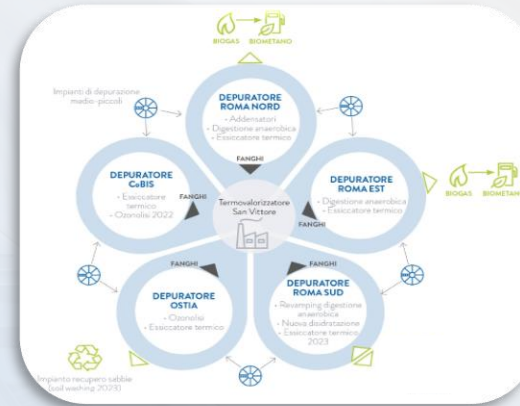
BIOGAS BIOMETANO

Impianti di depurazione medio-piccoli

DEPURATORE ROMA NORD
- Addensatori
- Digestione anaerobica
- Essiccatore termico

FANGHI

DEPURATORE CoBIS
- Essiccatore termico
- Ozonolisi 2022

FANGHI

Termovalorizzatore San Vittore

DEPURATORE ROMA EST
- Digestione anaerobica
- Essiccatore termico

FANGHI

BIOGAS BIOMETANO

FANGHI

DEPURATORE OSTIA
- Ozonolisi
- Essiccatore termico

FANGHI

DEPURATORE ROMA SUD
- Revamping digestione anaerobica
- Nuova disidratazione
- Essiccatore termico 2023

Impianto recupero sabbie (soil washing 2023)